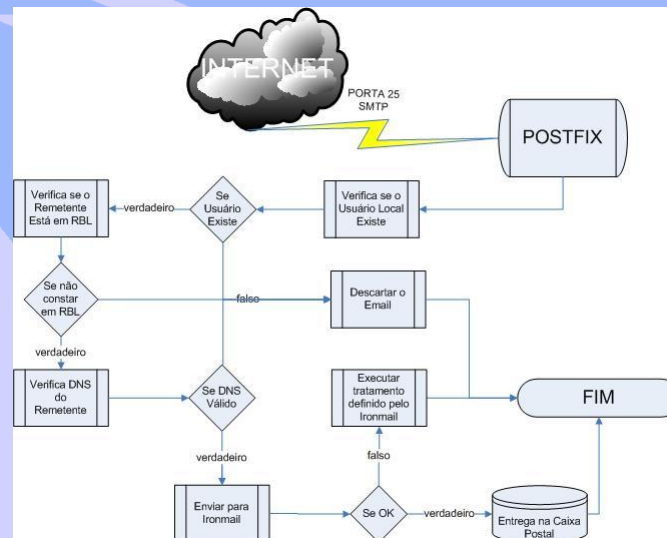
INTERNET

PORTA 25
SMTP

POSTFIX

Verifica se o Remetente Está em RBL

verdadeiro

Se Usuário Existe

Verifica se o Usuário Local Existe

Se não constar em RBL

falso

Descartar o Email

verdadeiro

Verifica DNS do Remetente

Se DNS Válido

Executar tratamento definido pelo Ironmail

FIM

verdadeiro

falso

Enviar para Ironmail

Se OK

verdadeiro

Entrega na Caixa Postal